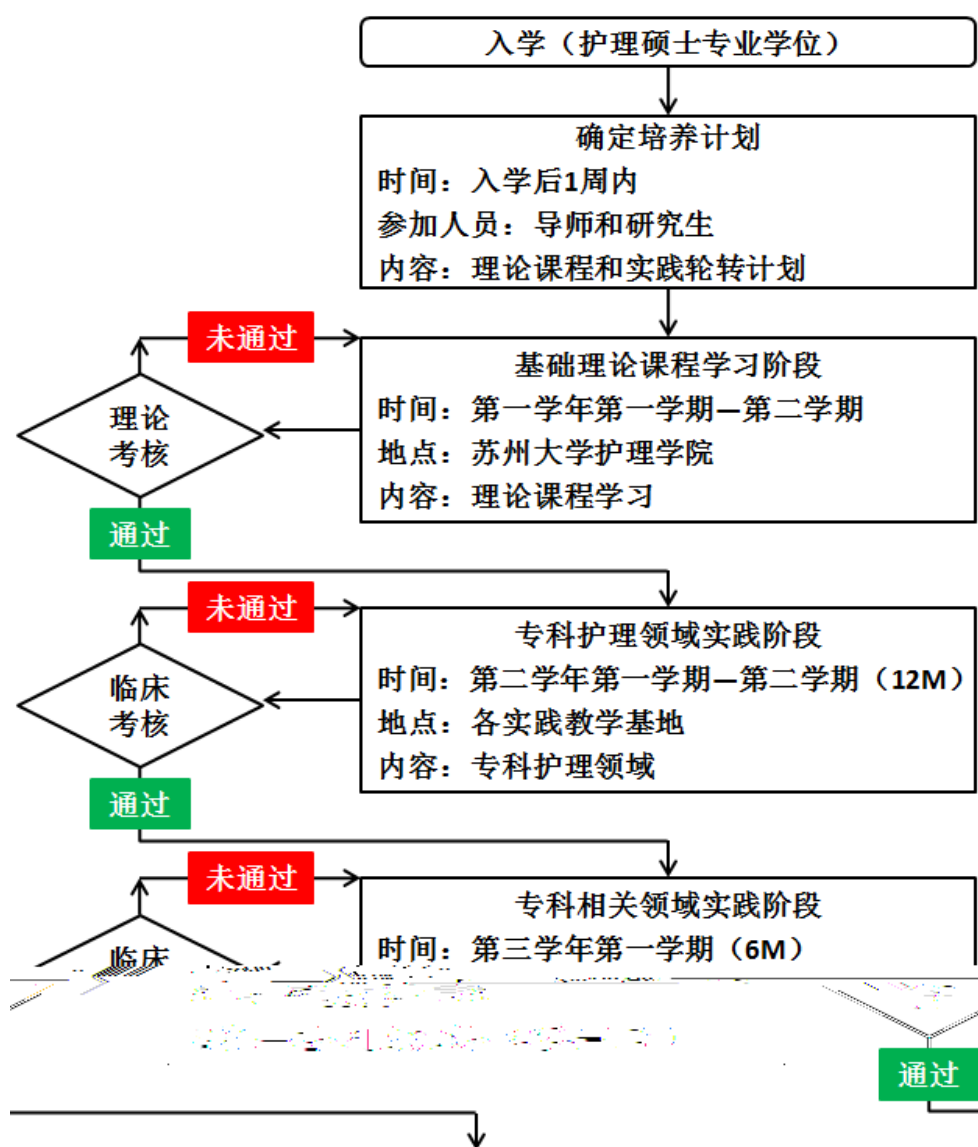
入学（护理硕士专业学位）

确定培养计划
时间：入学后1周内
参加人员：导师和研究生
内容：理论课程和实践轮转计划

未通过

理论考核

基础理论课程学习阶段
时间：第一学年第一学期—第二学期
地点：苏州大学护理学院
内容：理论课程学习

通过

未通过

临床考核

专科护理领域实践阶段
时间：第二学年第一学期—第二学期（12M）
地点：各实践教学基地
内容：专科护理领域

通过

未通过

临床

专科相关领域实践阶段
时间：第三学年第一学期（6M）

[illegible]

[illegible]

通过